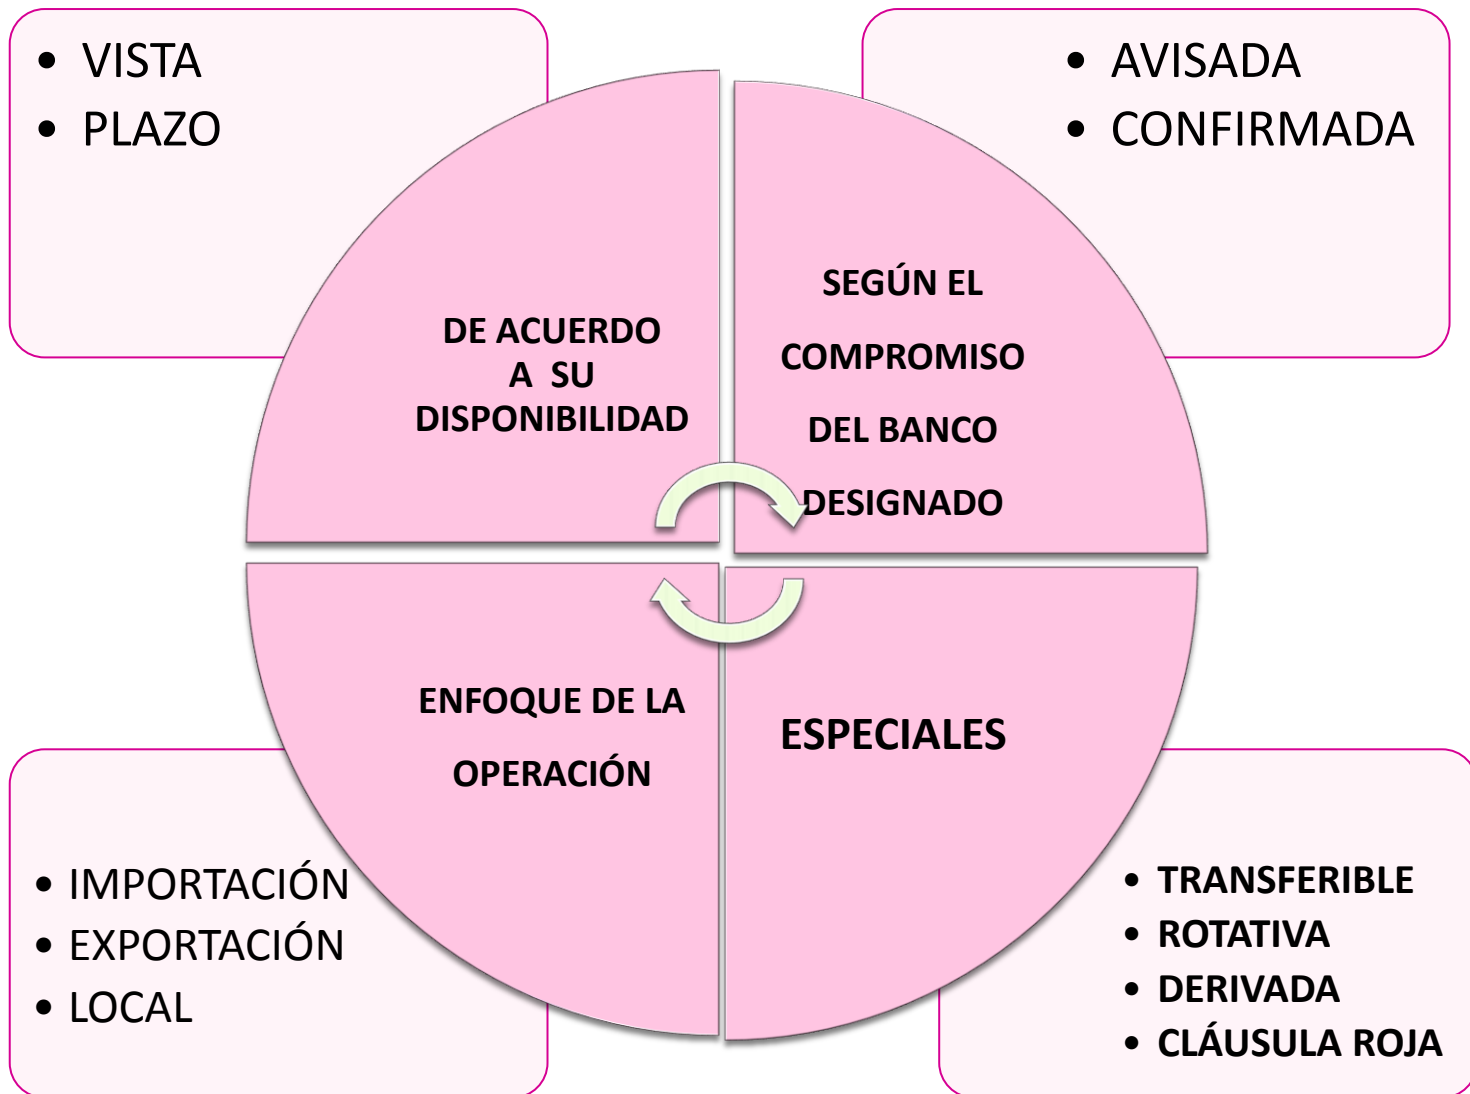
- VISTA
- PLAZO

- AVISADA
- CONFIRMADA

DE ACUERDO A SU DISPONIBILIDAD

SEGÚN EL COMPROMISO DEL BANCO DESIGNADO

ENFOQUE DE LA OPERACIÓN

ESPECIALES

- IMPORTACIÓN
- EXPORTACIÓN
- LOCAL

- TRANSFERIBLE
- ROTATIVA
- DERIVADA
- CLÁUSULA ROJA